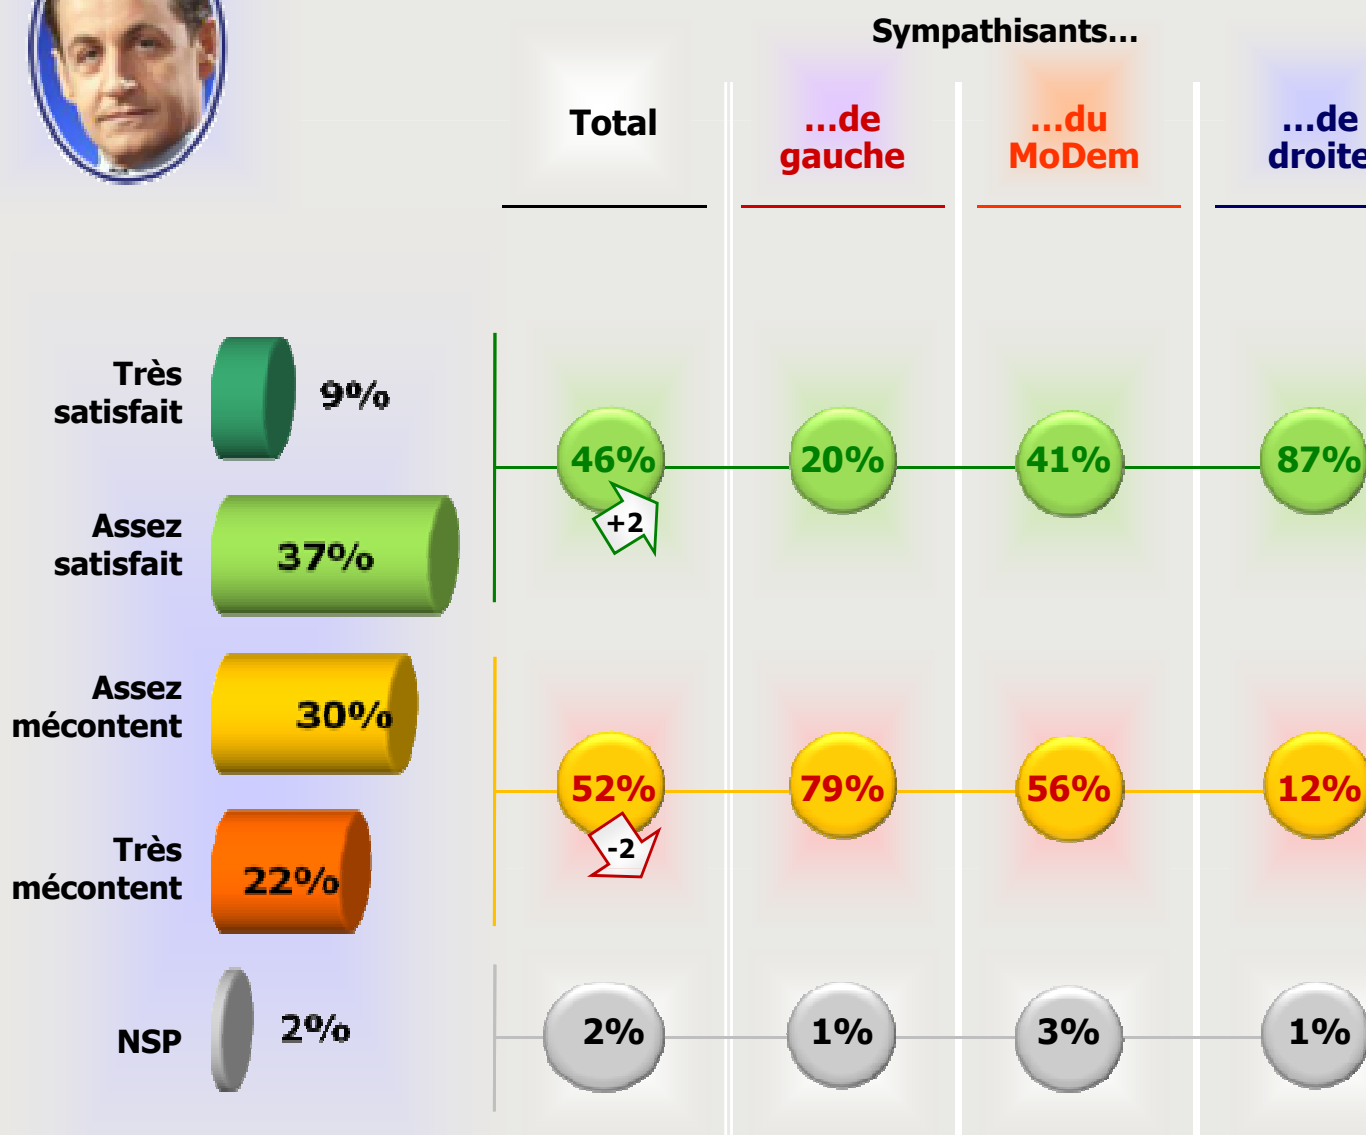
Sympathisants…

| | Total | …de gauche | …du MoDem | …de droite |
|---|---|---|---|---|
| Très satisfait 9% / Assez satisfait 37% | 46% +2 | 20% | 41% | 87% |
| Assez mécontent 30% / Très mécontent 22% | 52% -2 | 79% | 56% | 12% |
| NSP 2% | 2% | 1% | 3% | 1% |